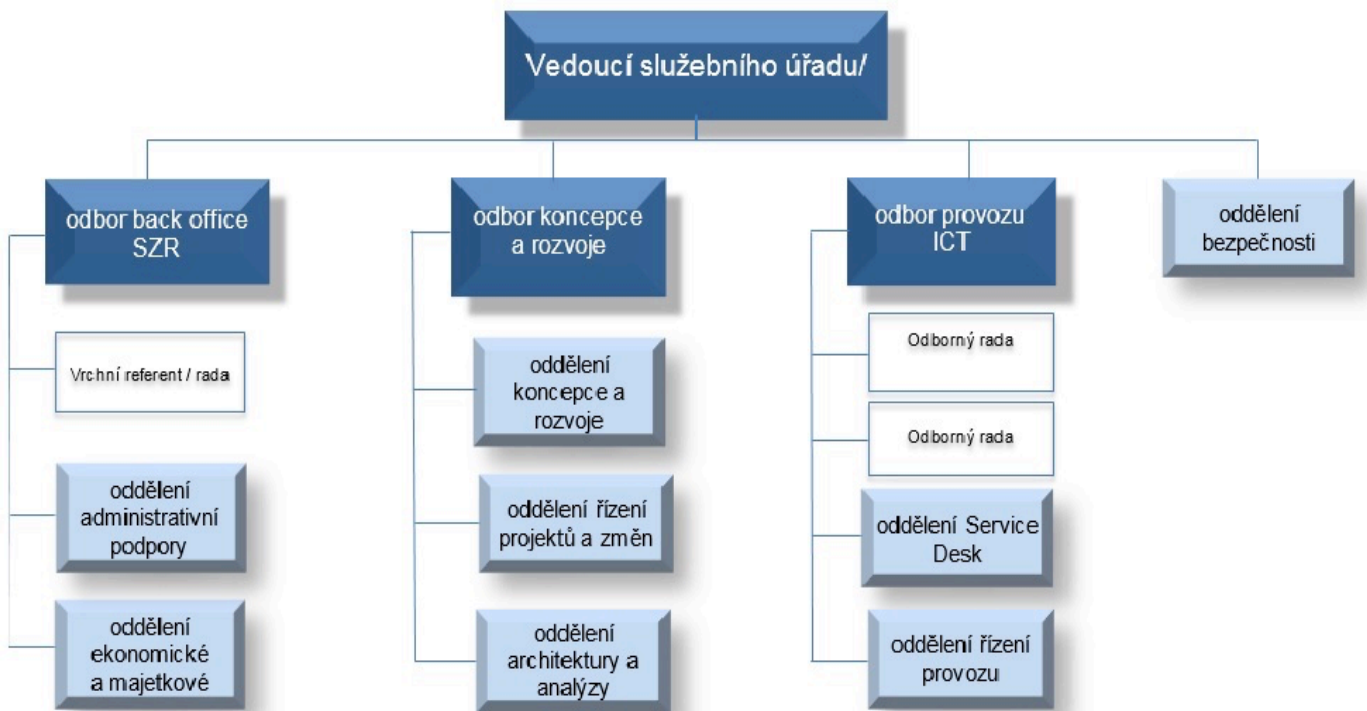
Vedoucí služebního úřadu/

odbor back office SZR

Vrchní referent / rada

oddělení administrativní podpory

oddělení ekonomické a majetkové

odbor koncepce a rozvoje

oddělení koncepce a rozvoje

oddělení řízení projektů a změn

oddělení architektury a analýzy

odbor provozu ICT

Odborný rada

Odborný rada

oddělení Service Desk

oddělení řízení provozu

oddělení bezpečnosti